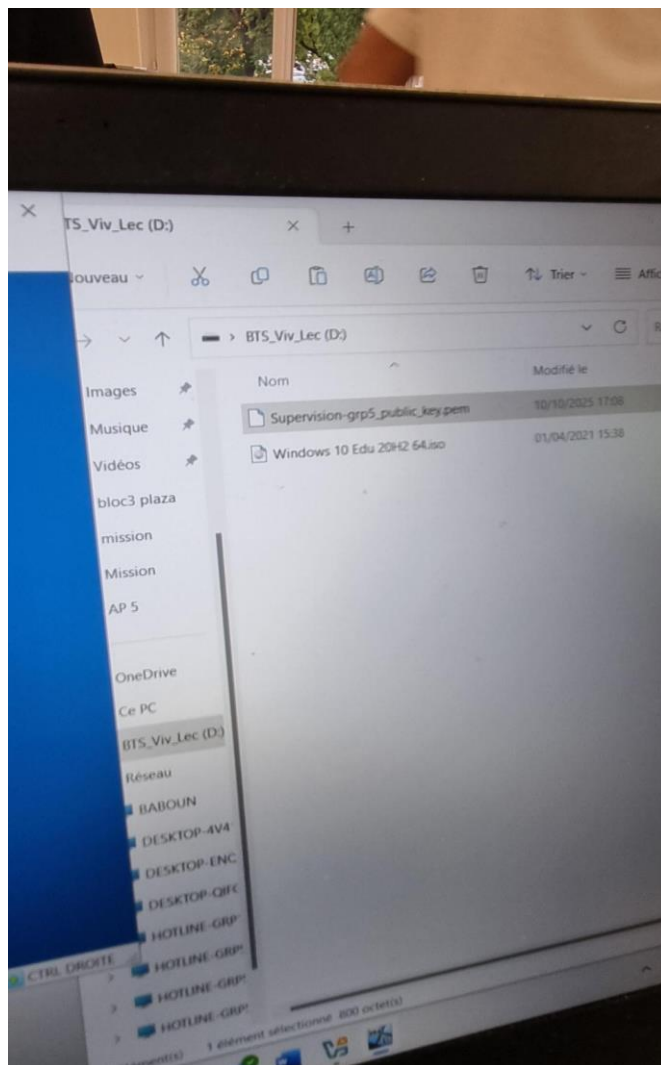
TS_Viv_Lec (D:)

Nouveau Trier Affic

BTS_Viv_Lec (D:)

Nom
Modifié le

Supervision-grp5_public_key.pem 10/10/2025 17:08
Windows 10 Edu 20H2 64.iso 01/04/2021 15:38

Images
Musique
Vidéos
bloc3 plaza
mission
Mission
AP 5
OneDrive
Ce PC
BTS_Viv_Lec (D:)
Réseau
BABOUN
DESKTOP-4V4
DESKTOP-ENC
DESKTOP-QIFC
HOTLINE-GRP
HOTLINE-GRP
HOTLINE-GRP
HOTLINE-GRP

CTRL DROITE

élément(s) 1 élément sélectionné 800 octet(s)